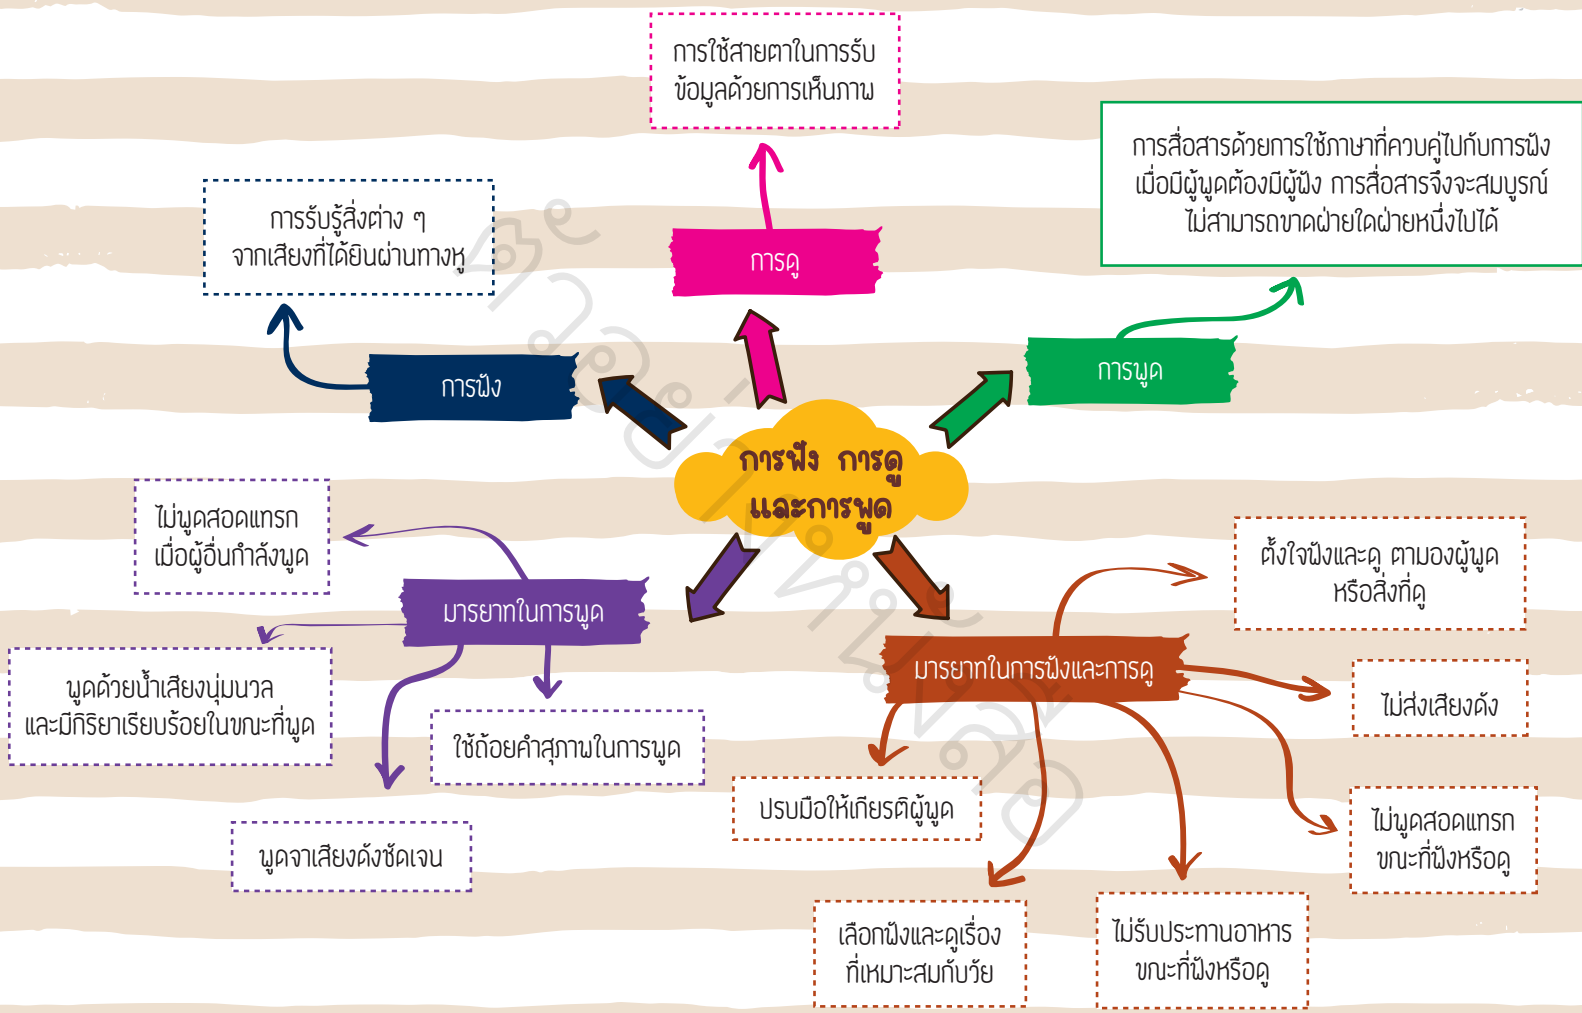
การใช้สายตาในการรับข้อมูลด้วยการเห็นภาพ

การรับรู้สิ่งต่าง ๆ จากเสียงที่ได้ยินผ่านทางหู

การดู

การสื่อสารด้วยการใช้ภาษาที่ควบคู่ไปกับการฟัง เมื่อมีผู้พูดต้องมีผู้ฟัง การสื่อสารจึงจะสมบูรณ์ ไม่สามารถขาดฝ่ายใดฝ่ายหนึ่งไปได้

การฟัง

การพูด

การฟัง การดู และการพูด

ไม่พูดสอดแทรก เมื่อผู้อื่นกำลังพูด

มารยาทในการพูด

พูดด้วยน้ำเสียงนุ่มนวล และมีกิริยาเรียบร้อยในขณะที่พูด

ใช้ถ้อยคำสุภาพในการพูด

พูดจาเสียงดังชัดเจน

ตั้งใจฟังและดู ตามองผู้พูด หรือสิ่งที่ดู

มารยาทในการฟังและการดู

ไม่ส่งเสียงดัง

ปรบมือให้เกียรติผู้พูด

ไม่พูดสอดแทรก ขณะที่ฟังหรือดู

เลือกฟังและดูเรื่อง ที่เหมาะสมกับวัย

ไม่รับประทานอาหาร ขณะที่ฟังหรือดู

ห้ามจำหน่าย